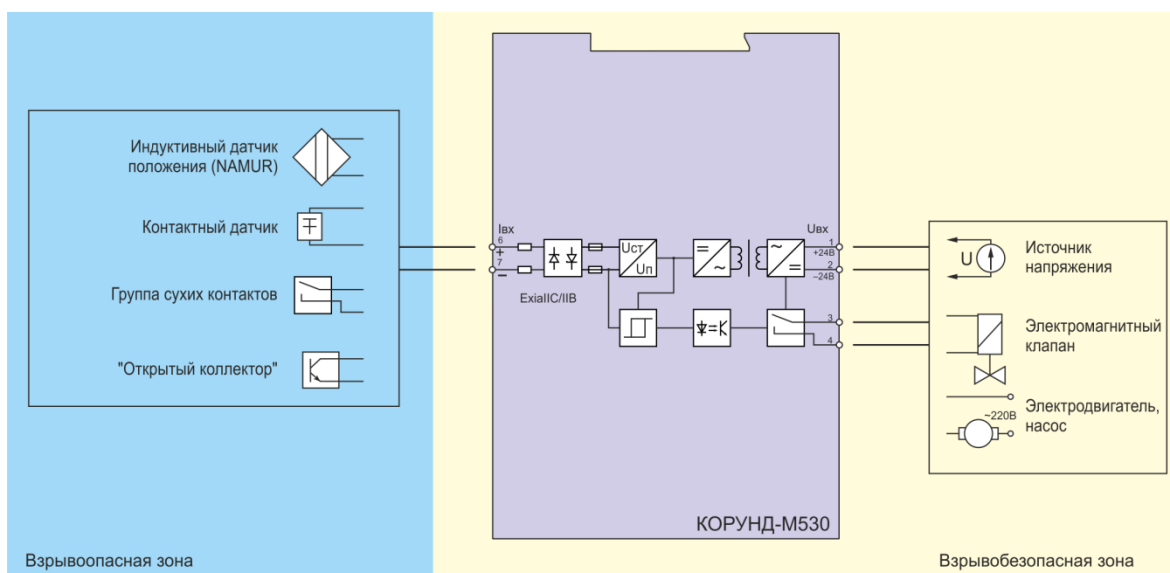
Индуктивный датчик положения (NAMUR)

Контактный датчик

Группа сухих контактов

"Открытый коллектор"

Iвх
6
+
7
−

ExiaIIC/IIB

Uст
Uп

Uвх
1
+24В
2
−24В

3

4

U

Источник напряжения

Электромагнитный клапан

~220В

Электродвигатель, насос

КОРУНД-М530

Взрывоопасная зона

Взрывобезопасная зона